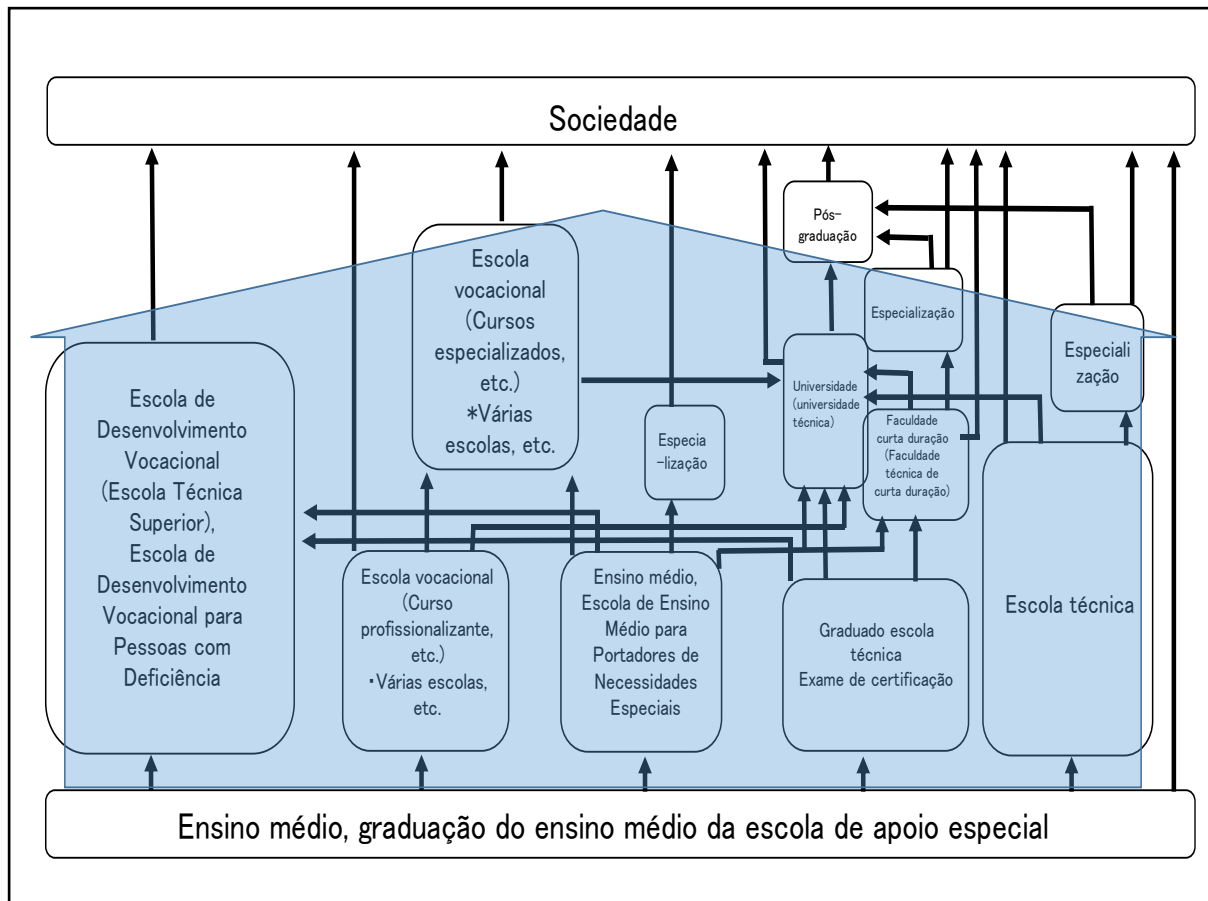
Sociedade

Pós-graduação

Escola vocacional (Cursos especializados, etc.) \*Várias escolas, etc.

Especialização

Especialização

Universidade (universidade técnica)

Escola de Desenvolvimento Vocacional (Escola Técnica Superior), Escola de Desenvolvimento Vocacional para Pessoas com Deficiência

Especia-lização

Faculdade curta duração (Faculdade técnica de curta duração)

Escola vocacional (Curso profissionalizante, etc.) ・Várias escolas, etc.

Ensino médio, Escola de Ensino Médio para Portadores de Necessidades Especiais

Graduado escola técnica Exame de certificação

Escola técnica

Ensino médio, graduação do ensino médio da escola de apoio especial